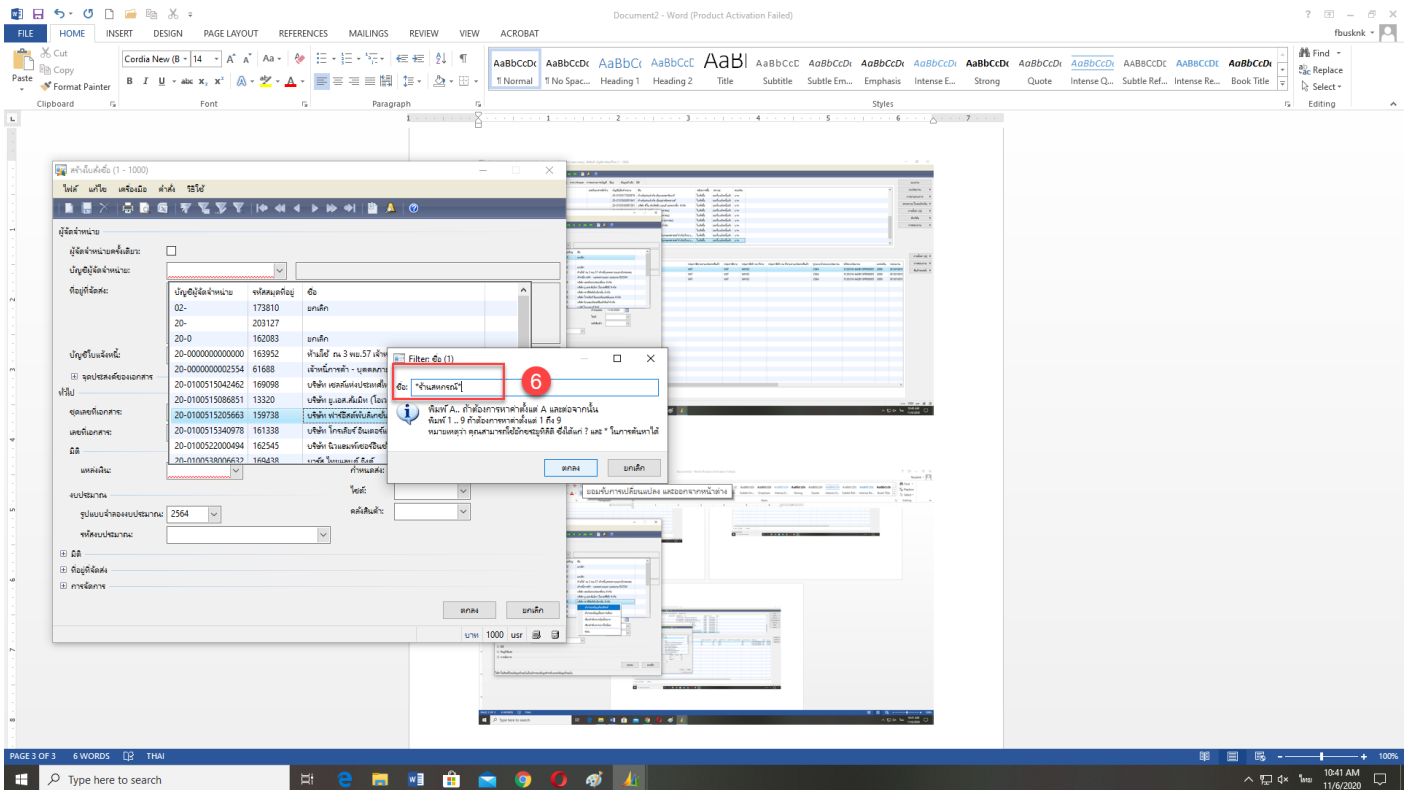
Document2 - Word (Product Activation Failed)

? – □ ×

fbusknk

FILE HOME INSERT DESIGN PAGE LAYOUT REFERENCES MAILINGS REVIEW VIEW ACROBAT

Cut
Copy
Paste
Format Painter
Clipboard

Cordia New (B 14 A A Aa
B I U abc x₂ x²
Font

Paragraph

AaBbCcDc ¶ Normal
AaBbCcDc ¶ No Spac...
AaBbCc Heading 1
AaBbCcC Heading 2
AaBl Title
AaBbCcC Subtitle
AaBbCcDc Subtle Em...
AaBbCcDc Emphasis
AaBbCcDc Intense E...
AaBbCcDc Strong
AaBbCcDc Quote
AaBbCcDc Intense Q...
AaBbCcDc Subtle Ref...
AaBbCcDc Intense Re...
AaBbCcDc Book Title
Styles

Find
Replace
Select
Editing

สร้างใบสั่งซื้อ (1 - 1000)

ไฟล์ แก้ไข เครื่องมือ คำสั่ง วิธีใช้

ผู้จัดจำหน่าย
ผู้จัดจำหน่ายครั้งเดียว:
บัญชีผู้จัดจำหน่าย:
ที่อยู่ที่จัดส่ง:
บัญชีใบแจ้งหนี้:
จุดประสงค์ของเอกสาร
ทั่วไป
ชุดเลขที่เอกสาร:
เลขที่เอกสาร:
มิติ
แหล่งเงิน:
งบประมาณ
รูปแบบจำลองงบประมาณ: 2564
รหัสงบประมาณ:
มิติ
ที่อยู่ที่จัดส่ง
การจัดการ

| บัญชีผู้จัดจำหน่าย | รหัสสมุดที่อยู่ | ชื่อ |
|---|---|---|
| 02- | 173810 | ยกเลิก |
| 20- | 203127 | |
| 20-0 | 162083 | ยกเลิก |
| 20-0000000000000 | 163952 | ห้างใช้ ณ 3 พ.ย.57 เจ้า |
| 20-0000000002554 | 61688 | เจ้าหนี้การค้า - บุคคลภาย |
| 20-0100515042462 | 169098 | บริษัท เชลล์แห่งประเทศไ |
| 20-0100515086851 | 13320 | บริษัท ยู.เอส.ต้มมิท (โอเว |
| 20-0100515205663 | 159738 | บริษัท ฟาร์อีสต์เฟ็บส์เคย |
| 20-0100515340978 | 161338 | บริษัท โกรเลียร์ อินเตอร์ |
| 20-0100522000494 | 162545 | บริษัท นิวแอมพ์เยอร์แม่ |
| 20-0100538006632 | 169438 | บริษัท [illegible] |

กำหนดส่ง:
ไซต์:
คลังสินค้า:

ตกลง ยกเลิก

บาท 1000 usr

Filter: ชื่อ (1)

ชื่อ: *ร้านสหกรณ์*

6

พิมพ์ A.. ถ้าต้องการหาค่าตั้งแต่ A และต่อจากนั้น
พิมพ์ 1 .. 9 ถ้าต้องการหาค่าตั้งแต่ 1 ถึง 9
หมายเหตุว่า คุณสามารถใช้อักขระยูทิลิตี้ ซึ่งได้แก่ ? และ * ในการค้นหาได้

ตกลง ยกเลิก

ยอมรับการเปลี่ยนแปลง และออกจากหน้าต่าง

PAGE 3 OF 3 6 WORDS THAI

100%

Type here to search

10:41 AM
11/6/2020